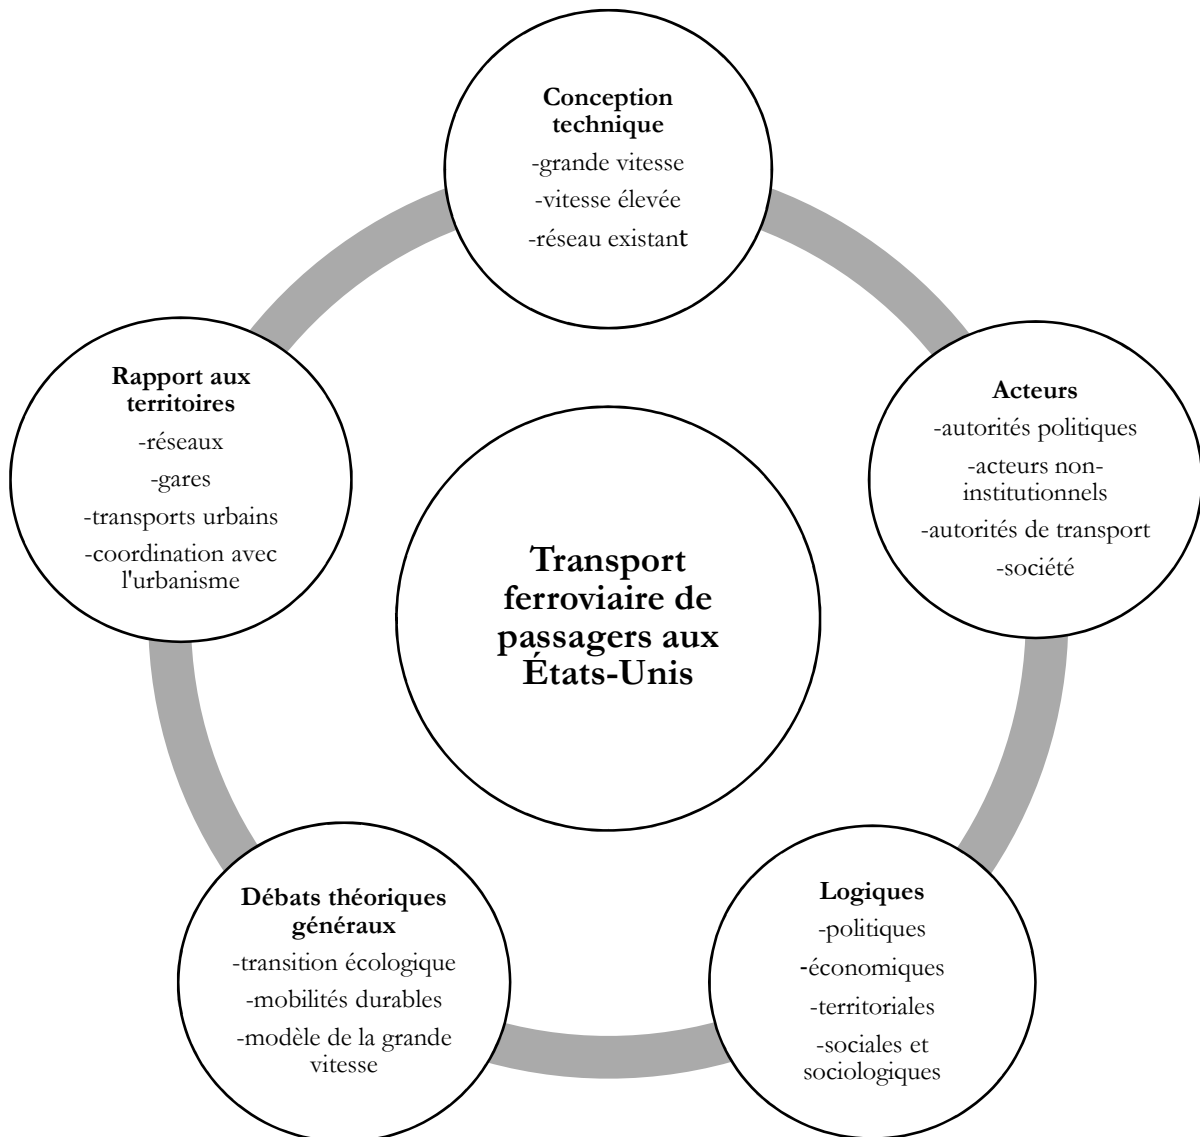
**Conception technique**
-grande vitesse
-vitesse élevée
-réseau existant

**Rapport aux territoires**
-réseaux
-gares
-transports urbains
-coordination avec l'urbanisme

**Acteurs**
-autorités politiques
-acteurs non-institutionnels
-autorités de transport
-société

**Transport ferroviaire de passagers aux États-Unis**

**Débats théoriques généraux**
-transition écologique
-mobilités durables
-modèle de la grande vitesse

**Logiques**
-politiques
-économiques
-territoriales
-sociales et sociologiques